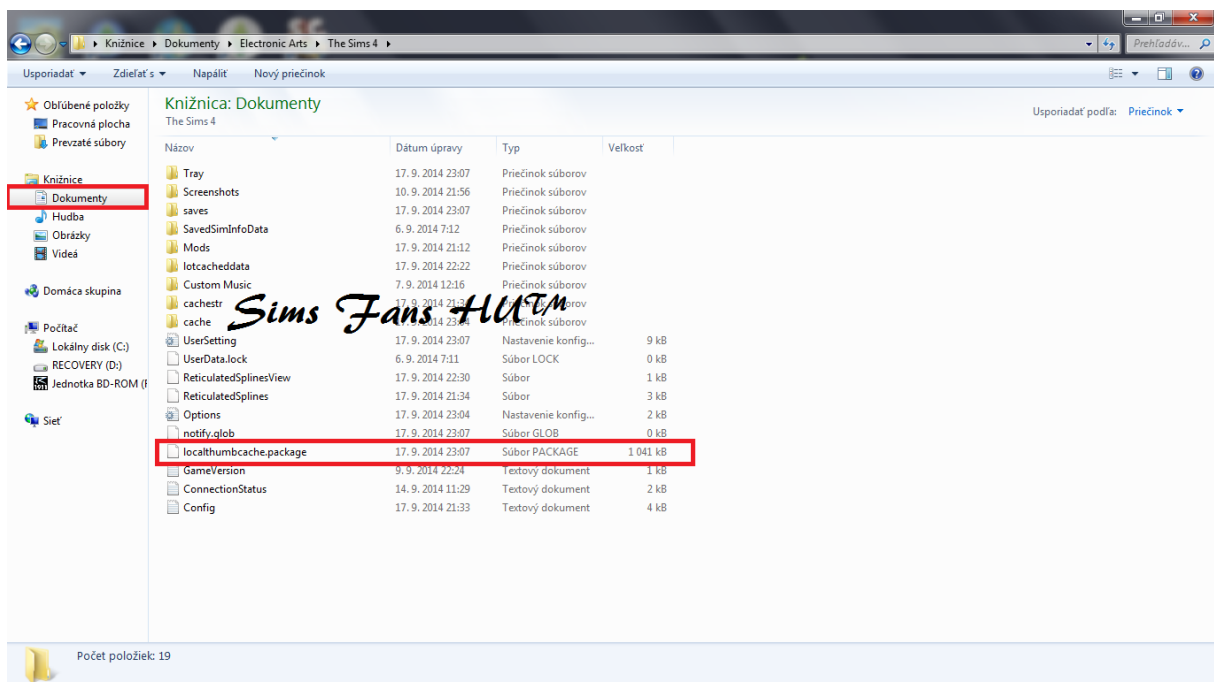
▸ Knižnice ▸ Dokumenty ▸ Electronic Arts ▸ The Sims 4 ▸

Prehľadáv...

Usporiadať ▾ Zdieľať s ▾ Napáliť Nový priečinok

Obľúbené položky
Pracovná plocha
Prevzaté súbory

Knižnice
Dokumenty
Hudba
Obrázky
Videá

Domáca skupina

Počítač
Lokálny disk (C:)
RECOVERY (D:)
Jednotka BD-ROM (F

Sieť

Knižnica: Dokumenty
The Sims 4

Usporiadať podľa: Priečinok ▾

| Názov | Dátum úpravy | Typ | Veľkosť |
|---|---|---|---|
| Tray | 17. 9. 2014 23:07 | Priečinok súborov | |
| Screenshots | 10. 9. 2014 21:56 | Priečinok súborov | |
| saves | 17. 9. 2014 23:07 | Priečinok súborov | |
| SavedSimInfoData | 6. 9. 2014 7:12 | Priečinok súborov | |
| Mods | 17. 9. 2014 21:12 | Priečinok súborov | |
| lotcacheddata | 17. 9. 2014 22:22 | Priečinok súborov | |
| Custom Music | 7. 9. 2014 12:16 | Priečinok súborov | |
| cachestr | 17. 9. 2014 21:3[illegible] | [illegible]orov | |
| cache | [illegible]. 2014 23:0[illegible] | Priečinok súborov | |
| UserSetting | 17. 9. 2014 23:07 | Nastavenie konfig... | 9 kB |
| UserData.lock | 6. 9. 2014 7:11 | Súbor LOCK | 0 kB |
| ReticulatedSplinesView | 17. 9. 2014 22:30 | Súbor | 1 kB |
| ReticulatedSplines | 17. 9. 2014 21:34 | Súbor | 3 kB |
| Options | 17. 9. 2014 23:04 | Nastavenie konfig... | 2 kB |
| notify.glob | 17. 9. 2014 23:07 | Súbor GLOB | 0 kB |
| localthumbcache.package | 17. 9. 2014 23:07 | Súbor PACKAGE | 1 041 kB |
| GameVersion | 9. 9. 2014 22:24 | Textový dokument | 1 kB |
| ConnectionStatus | 14. 9. 2014 11:29 | Textový dokument | 2 kB |
| Config | 17. 9. 2014 21:33 | Textový dokument | 4 kB |

Sims Fans HU™

Počet položiek: 19